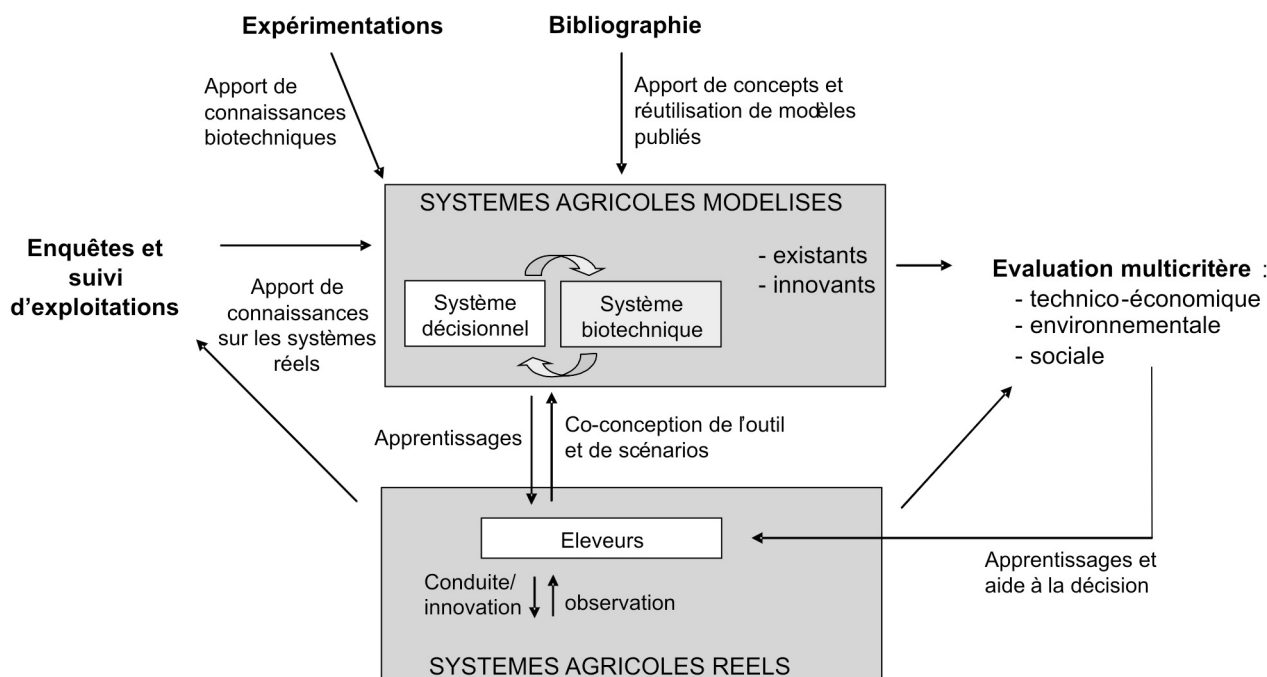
Expérimentations

Bibliographie

Apport de connaissances biotechniques

Apport de concepts et réutilisation de modèles publiés

SYSTEMES AGRICOLES MODELISES

Enquêtes et suivi d'exploitations

Apport de connaissances sur les systèmes réels

Système décisionnel

Système biotechnique

- existants
- innovants

Evaluation multicritère :
- technico-économique
- environnementale
- sociale

Apprentissages

Co-conception de l'outil et de scénarios

Eleveurs

Apprentissages et aide à la décision

Conduite/ innovation

observation

SYSTEMES AGRICOLES REELS